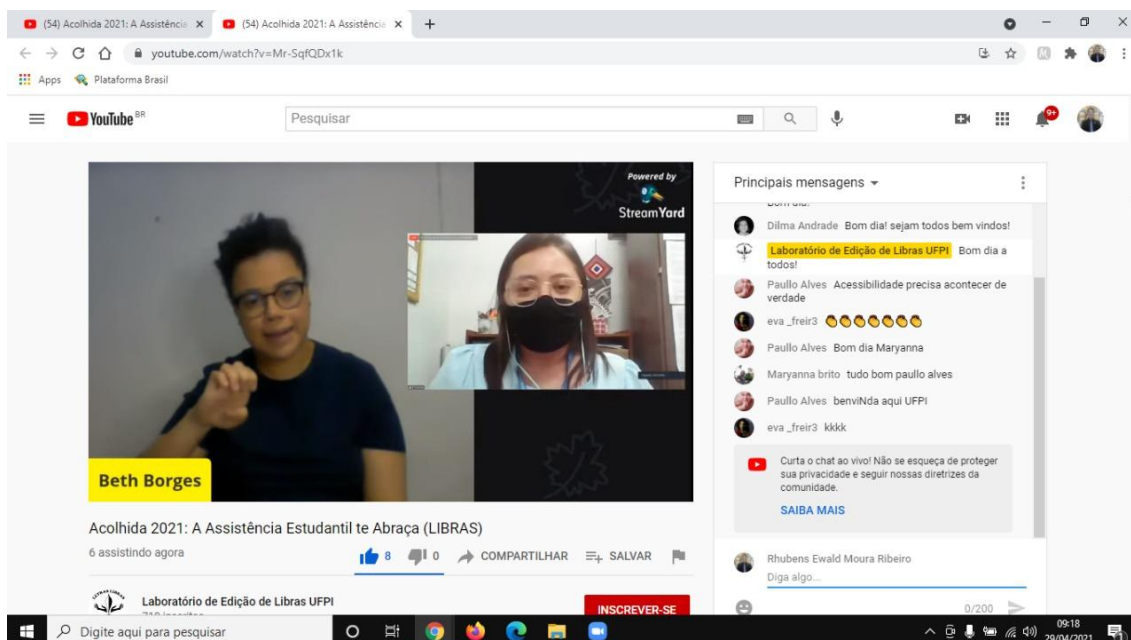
(54) Acolhida 2021: A Assistência ×
(54) Acolhida 2021: A Assistência ×
+

youtube.com/watch?v=Mr-SqfQDx1k

Apps Plataforma Brasil

YouTube BR

Pesquisar

Powered by
StreamYard

Beth Borges

Acolhida 2021: A Assistência Estudantil te Abraça (LIBRAS)
6 assistindo agora
8 0 COMPARTILHAR SALVAR

Laboratório de Edição de Libras UFPI
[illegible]
INSCREVER-SE

Principais mensagens

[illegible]
Dilma Andrade Bom dia! sejam todos bem vindos!
Laboratório de Edição de Libras UFPI Bom dia a todos!
Paullo Alves Acessibilidade precisa acontecer de verdade
eva _freir3
Paullo Alves Bom dia Maryanna
Maryanna brito tudo bom paullo alves
Paullo Alves benviNda aqui UFPI
eva _freir3 kkkk

Curta o chat ao vivo! Não se esqueça de proteger sua privacidade e seguir nossas diretrizes da comunidade.
SAIBA MAIS

Rhubens Ewald Moura Ribeiro
Diga algo...
0/200

Digite aqui para pesquisar
09:18
29/04/2021